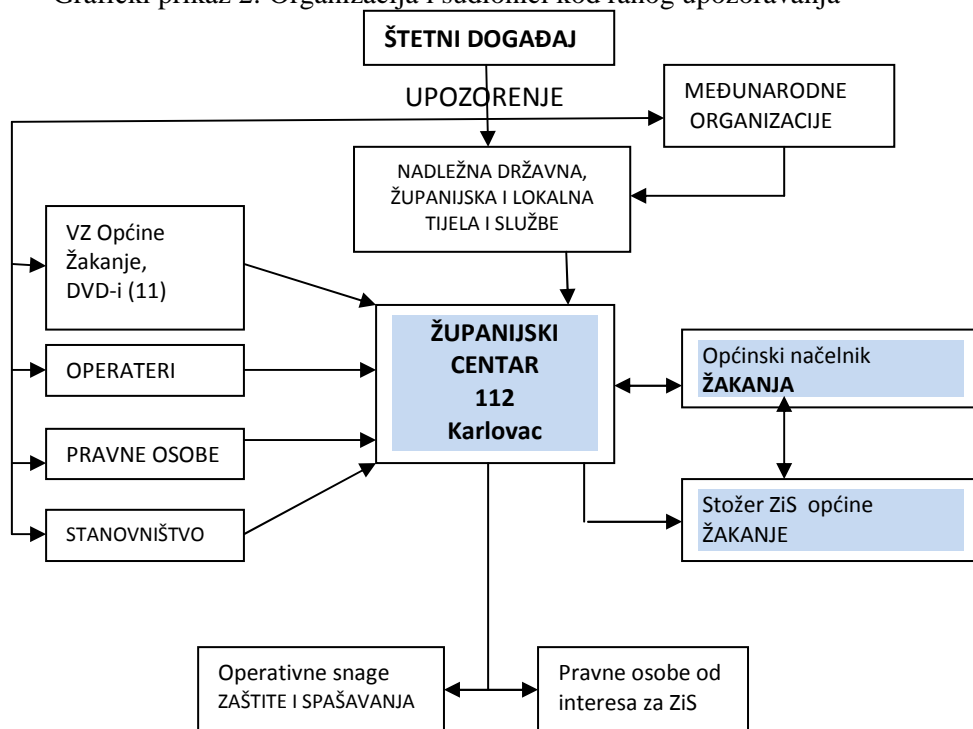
Grafički prikaz 2. Organizacija i sudionici kod ranog upozoravanja

ŠTETNI DOGAĐAJ

UPOZORENJE

MEĐUNARODNE ORGANIZACIJE

NADLEŽNA DRŽAVNA, ŽUPANIJSKA I LOKALNA TIJELA I SLUŽBE

VZ Općine Žakanje, DVD-i (11)

ŽUPANIJSKI CENTAR 112 Karlovac

Općinski načelnik ŽAKANJA

OPERATERI

PRAVNE OSOBE

Stožer ZiS općine ŽAKANJE

STANOVNIŠTVO

Operativne snage ZAŠTITE I SPAŠAVANJA

Pravne osobe od interesa za ZiS